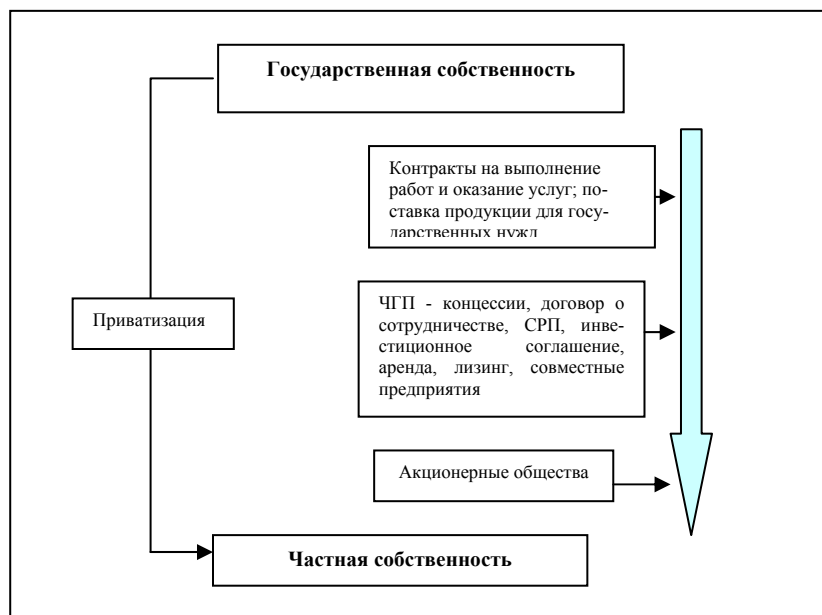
Государственная собственность

Контракты на выполнение работ и оказание услуг; поставка продукции для государственных нужд

Приватизация

ЧГП - концессии, договор о сотрудничестве, СРП, инвестиционное соглашение, аренда, лизинг, совместные предприятия

Акционерные общества

Частная собственность